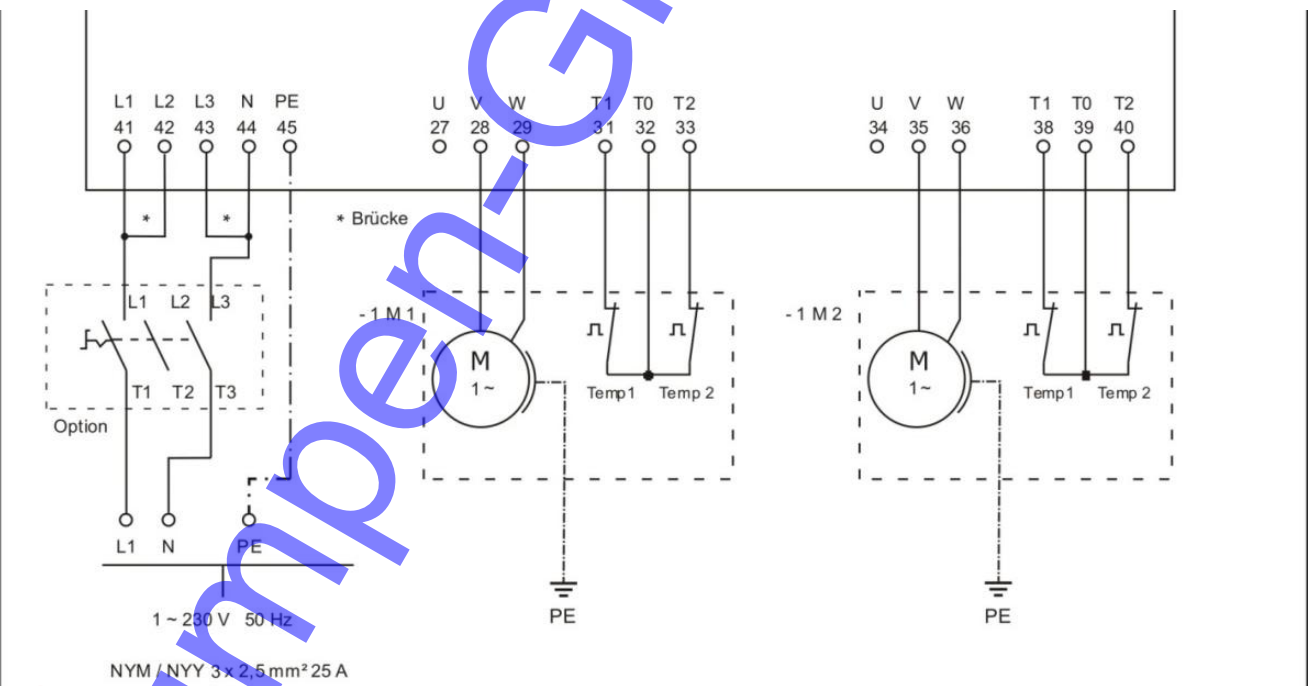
L1 L2 L3 N PE
41 42 43 44 45

U V W T1 T0 T2
27 28 29 31 32 33

U V W T1 T0 T2
34 35 36 38 39 40

* *

* Brücke

L1 L2 L3

T1 T2 T3

Option

-1 M 1

M
1 ~

Temp 1 Temp 2

-1 M 2

M
1 ~

Temp 1 Temp 2

L1 N PE

PE

PE

1 ~ 230 V 50 Hz

NYM / NYY 3 x 2,5 mm² 25 A

mpen-G